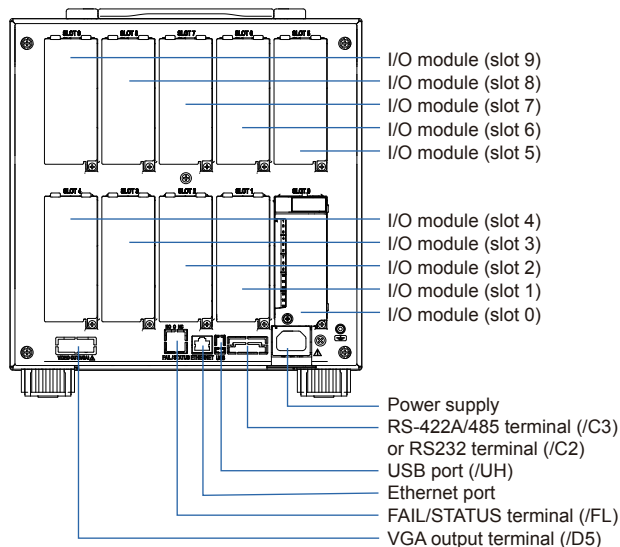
SLOT 9
SLOT 8
SLOT 7
SLOT 6
SLOT 5
I/O module (slot 9)
I/O module (slot 8)
I/O module (slot 7)
I/O module (slot 6)
I/O module (slot 5)
SLOT 4
SLOT 3
SLOT 2
SLOT 1
SLOT 0
I/O module (slot 4)
I/O module (slot 3)
I/O module (slot 2)
I/O module (slot 1)
I/O module (slot 0)
Power supply
RS-422A/485 terminal (/C3) or RS232 terminal (/C2)
USB port (/UH)
Ethernet port
FAIL/STATUS terminal (/FL)
VGA output terminal (/D5)